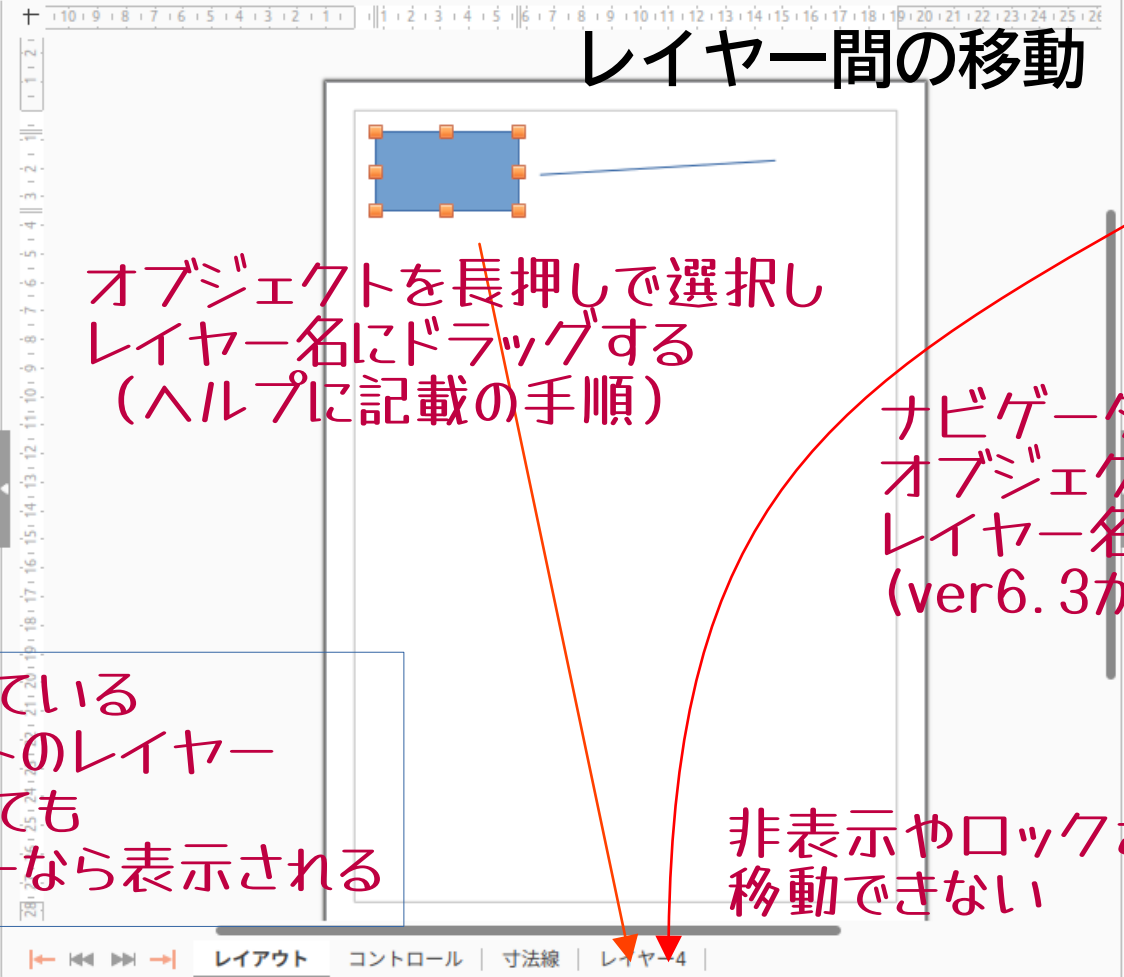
レイヤー間の移動

オブジェクトを長押しで選択し
レイヤー名にドラッグする
（ヘルプに記載の手順）

ナビゲータ
オブジェク
レイヤー名
(ver6.3か

ている
トのレイヤー
ても
ーなら表示される

非表示やロックさ
移動できない

レイアウト | コントロール | 寸法線 | レイヤー4